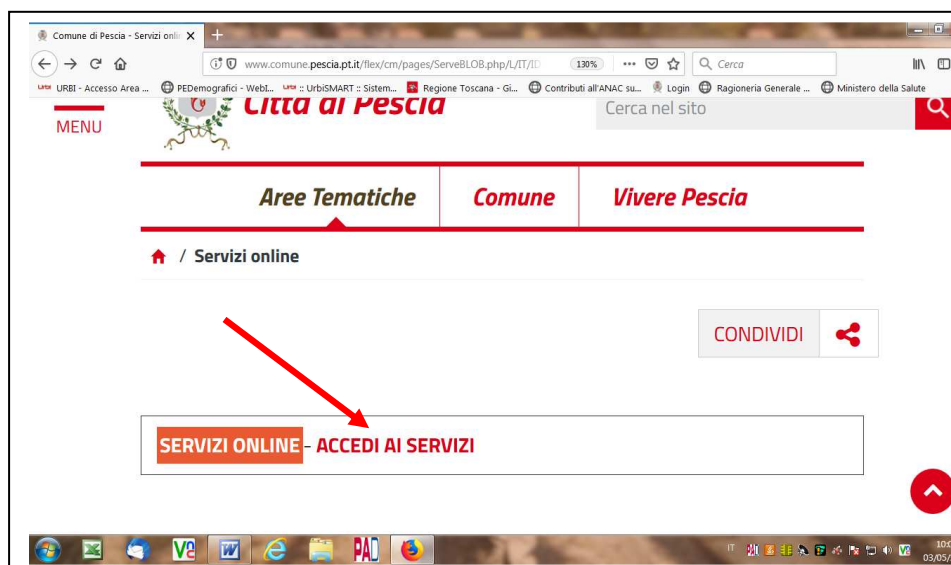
Comune di Pescia - Servizi onli ×
+
www.comune.pescia.pt.it/flex/cm/pages/ServeBLOB.php/L/IT/ID
130%
Cerca
URBI - Accesso Area ... PEDemografici - Webl... :: UrbiSMART :: Sistem... Regione Toscana - Gi... Contributi all'ANAC su... Login Ragioneria Generale ... Ministero della Salute

MENU
Città di Pescia
Cerca nel sito

Aree Tematiche
Comune
Vivere Pescia

/ Servizi online

CONDIVIDI

SERVIZI ONLINE - ACCEDI AI SERVIZI

IT
10:
03/05/